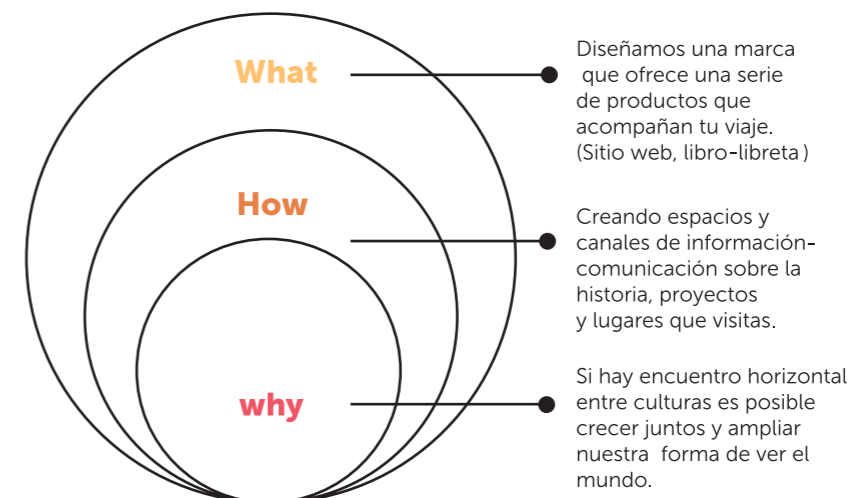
What

Diseñamos una marca que ofrece una serie de productos que acompañan tu viaje. (Sitio web, libro-libreta )

How

Creando espacios y canales de información-comunicación sobre la historia, proyectos y lugares que visitas.

why

Si hay encuentro horizontal entre culturas es posible crecer juntos y ampliar nuestra forma de ver el mundo.